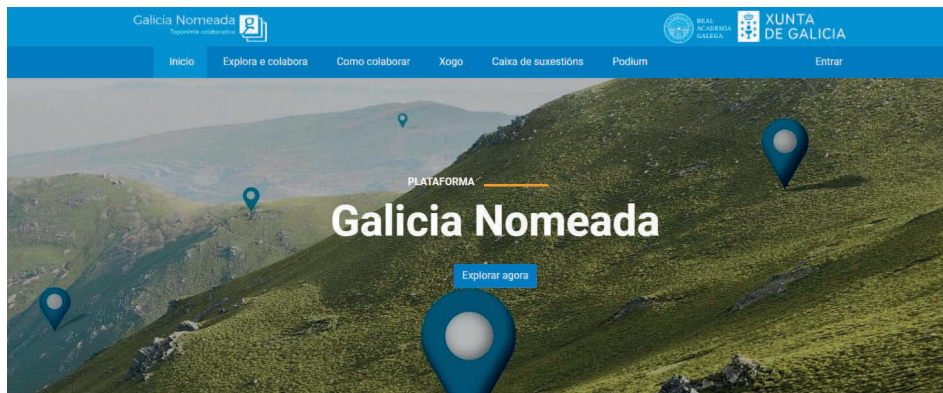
Galicia Nomeada
Toponimia colaborativa

REAL ACADEMIA GALEGA

XUNTA DE GALICIA

Inicio | Explora e colabora | Como colaborar | Xogo | Caixa de suxestións | Podium | Entrar

PLATAFORMA

Galicia Nomeada

Explorar agora